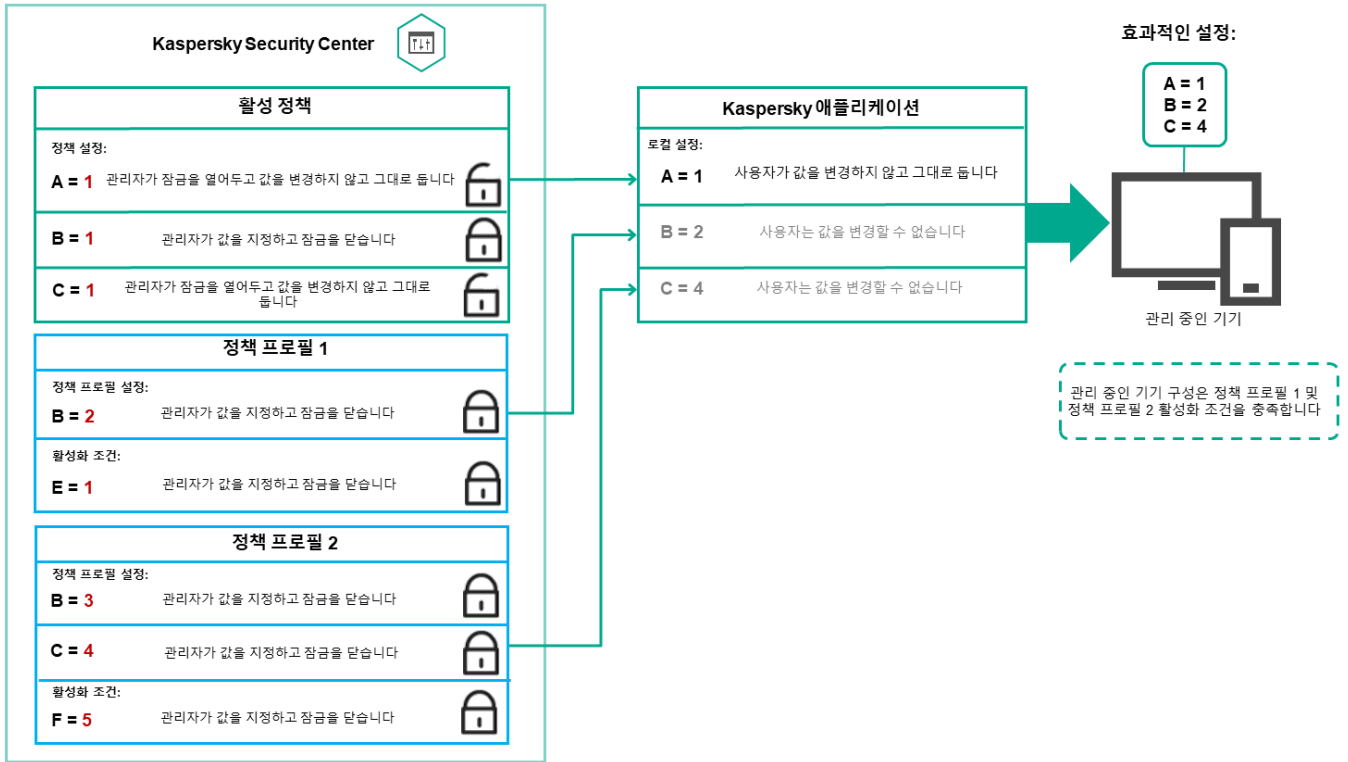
Kaspersky Security Center

활성 정책

정책 설정:

A = 1 관리자가 잠금을 열어두고 값을 변경하지 않고 그대로 둡니다

B = 1 관리자가 값을 지정하고 잠금을 닫습니다

C = 1 관리자가 잠금을 열어두고 값을 변경하지 않고 그대로 둡니다

정책 프로필 1

정책 프로필 설정:

B = 2 관리자가 값을 지정하고 잠금을 닫습니다

활성화 조건:

E = 1 관리자가 값을 지정하고 잠금을 닫습니다

정책 프로필 2

정책 프로필 설정:

B = 3 관리자가 값을 지정하고 잠금을 닫습니다

C = 4 관리자가 값을 지정하고 잠금을 닫습니다

활성화 조건:

F = 5 관리자가 값을 지정하고 잠금을 닫습니다

Kaspersky 애플리케이션

로컬 설정:

A = 1 사용자가 값을 변경하지 않고 그대로 둡니다

B = 2 사용자는 값을 변경할 수 없습니다

C = 4 사용자는 값을 변경할 수 없습니다

효과적인 설정:

A = 1
B = 2
C = 4

관리 중인 기기

관리 중인 기기 구성은 정책 프로필 1 및 정책 프로필 2 활성화 조건을 충족합니다